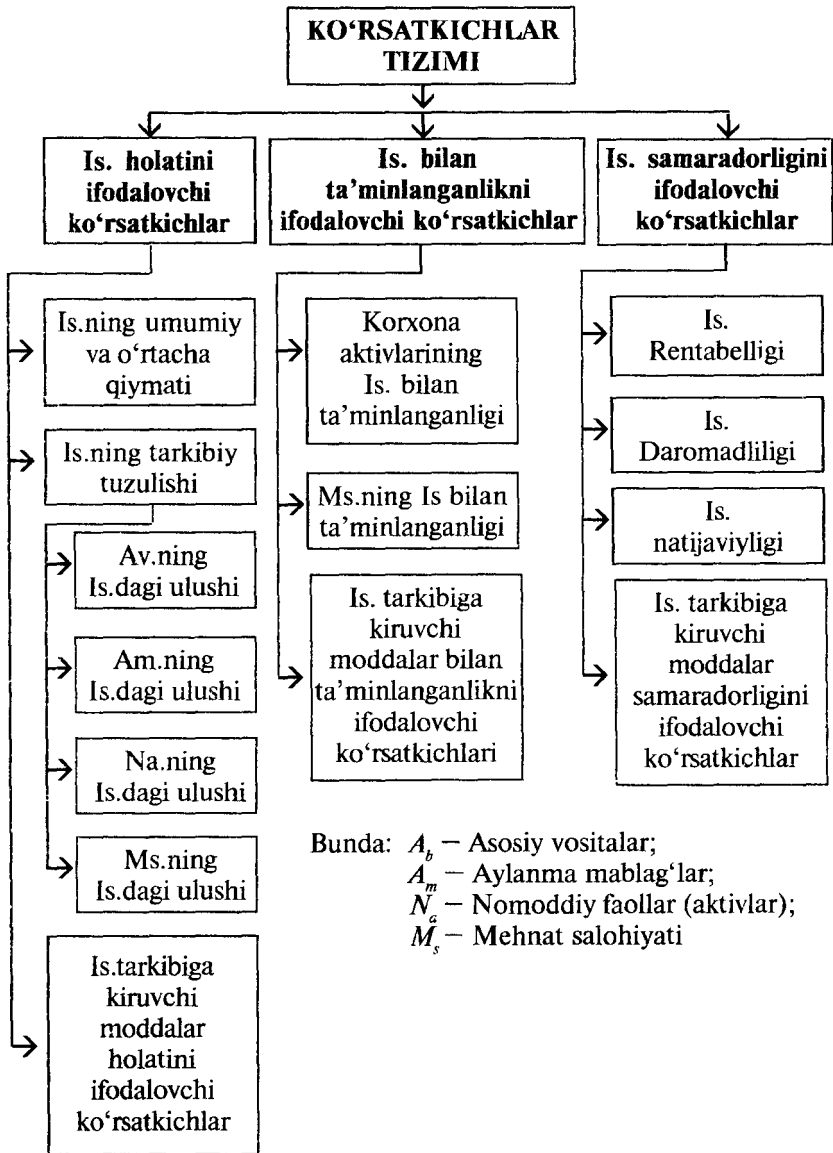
KO‘RSATKICHLAR TIZIMI

Is. holatini ifodalovchi ko‘rsatkichlar

Is. bilan ta’minlanganlikni ifodalovchi ko‘rsatkichlar

Is. samaradorligini ifodalovchi ko‘rsatkichlar

Is.ning umumiy va o‘rtacha qiymati

Is.ning tarkibiy tuzulishi

Av.ning Is.dagi ulushi

Am.ning Is.dagi ulushi

Na.ning Is.dagi ulushi

Ms.ning Is.dagi ulushi

Is.tarkibiga kiruvchi moddalar holatini ifodalovchi ko‘rsatkichlar

Korxona aktivlarining Is. bilan ta’minlanganligi

Ms.ning Is bilan ta’minlanganligi

Is. tarkibiga kiruvchi moddalar bilan ta’minlanganlikni ifodalovchi ko‘rsatkichlari

Is. Rentabelligi

Is. Daromadliligi

Is. natijaviyligi

Is. tarkibiga kiruvchi moddalar samaradorligini ifodalovchi ko‘rsatkichlar

Bunda: $A_b$ – Asosiy vositalar;
$A_m$ – Aylanma mablag‘lar;
$N_a$ – Nomoddiy faollar (aktivlar);
$M_s$ – Mehnat salohiyati